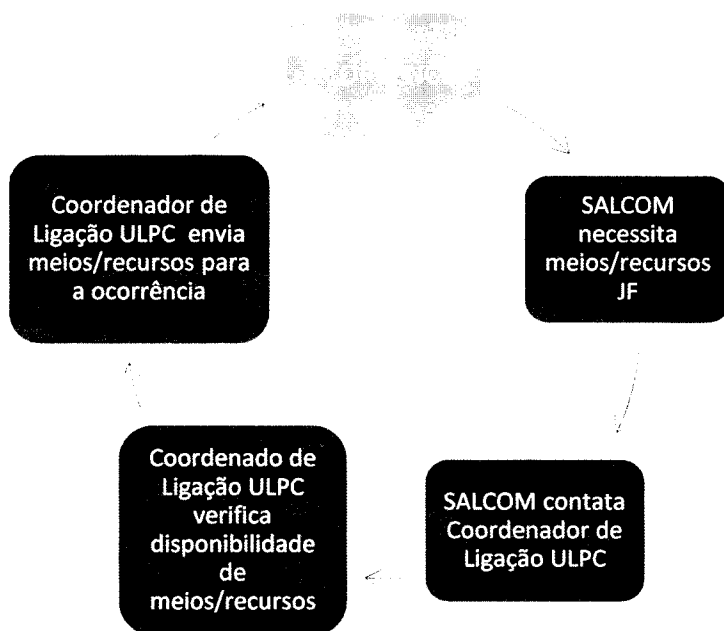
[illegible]

SALCOM necessita meios/recursos JF

SALCOM contata Coordenador de Ligação ULPC

Coordenado de Ligação ULPC verifica disponibilidade de meios/recursos

Coordenador de Ligação ULPC envia meios/recursos para a ocorrência